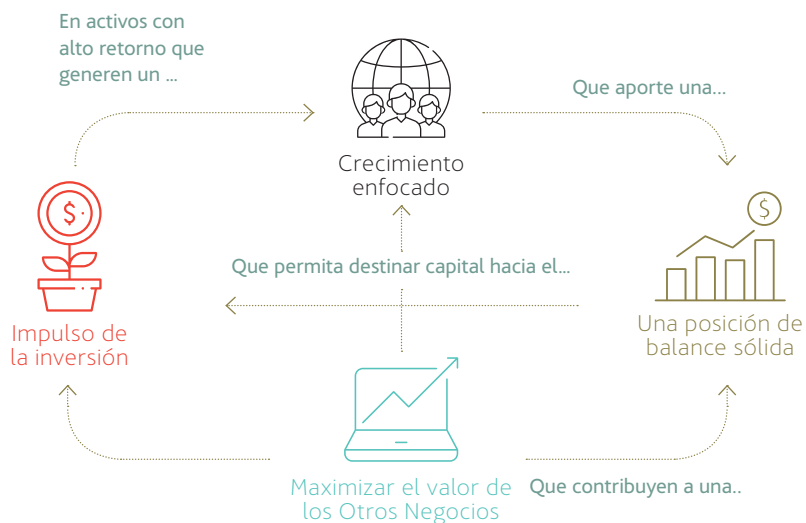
En activos con alto retorno que generen un ...

Crecimiento enfocado

Que aporte una...

Impulso de la inversión

Que permita destinar capital hacia el...

Una posición de balance sólida

Maximizar el valor de los Otros Negocios

Que contribuyen a una..